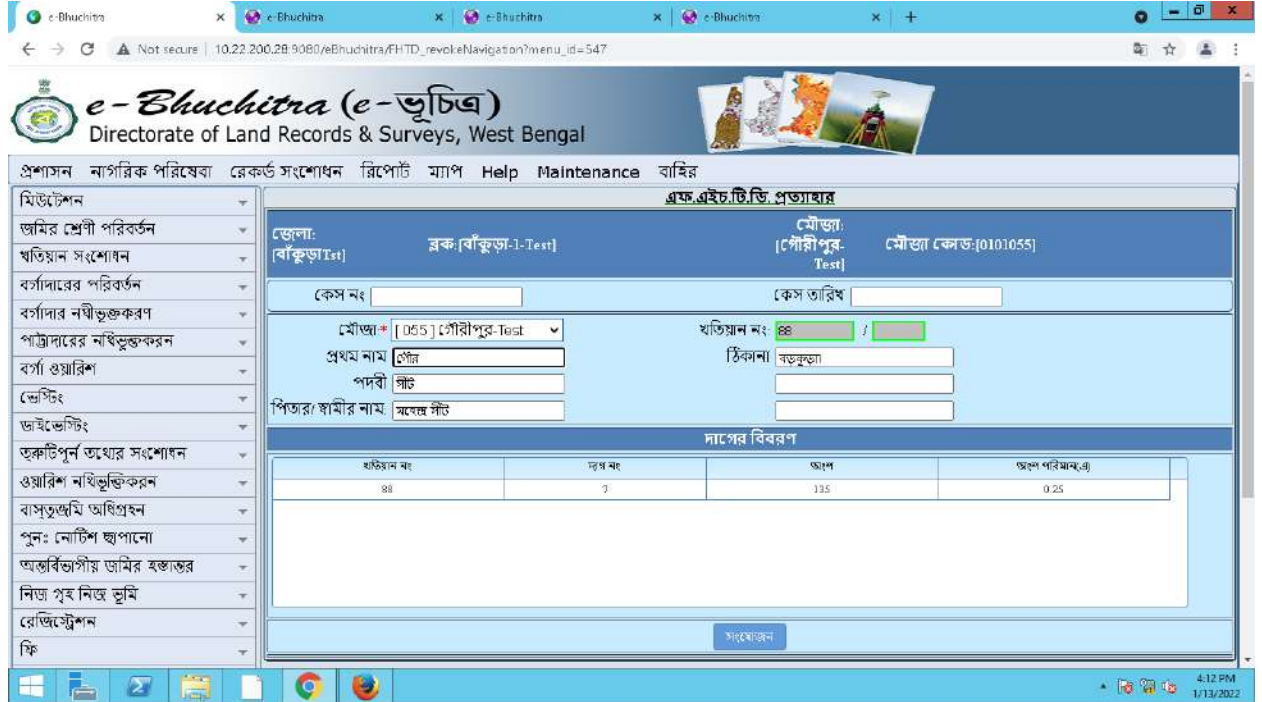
e-Bhuchitra × e-Bhuchitra × e-Bhuchitra × e-Bhuchitra × +

Not secure | 10.22.200.28:9080/eBhuchitra/FHTD_revokeNavigation?menu_id=547

e-Bhuchitra (e-ভূচিত্র)
Directorate of Land Records & Surveys, West Bengal

প্রশাসন নাগরিক পরিষেবা রেকর্ড সংশোধন রিপোর্ট ম্যাপ Help Maintenance বাহির

মিউটেশন
জমির শ্রেণী পরিবর্তন
খতিয়ান সংশোধন
বর্গাদারের পরিবর্তন
বর্গাদার নথীভুক্তকরণ
পাট্টাদারের নথিভুক্তকরন
বর্গা ওয়ারিশ
ভেস্টিং
ডাইভেস্টিং
ত্রুটিপূর্ন তথ্যের সংশোধন
ওয়ারিশ নথিভুক্তিকরন
বাস্তুজমি অধিগ্রহন
পুনঃ নোটিশ ছাপানো
অন্তর্বিভাগীয় জমির হস্তান্তর
নিজ গৃহ নিজ ভূমি
রেজিস্ট্রেশন
ফি

এফ.এইচ.টি.ডি. প্রত্যাহার

জেলা: [বাঁকুড়াTst] ব্লক:[বাঁকুড়া-1-Test] মৌজা: [গৌরীপুর-Test] মৌজা কোড:[0101055]

কেস নং কেস তারিখ

মৌজা:* [055] গৌরীপুর-Test খতিয়ান নং: 88 /
প্রথম নাম গৌর ঠিকানা বড়কুড়া
পদবী সাঁই
পিতার/ স্বামীর নাম মহেন্দ্র সাঁই

দাগের বিবরণ

| খতিয়ান নং | দাগ নং | অংশ | অংশ পরিমান(এ) |
|---|---|---|---|
| 88 | 7 | 135 | 0.25 |

সংযোজন

4:12 PM
1/13/2022